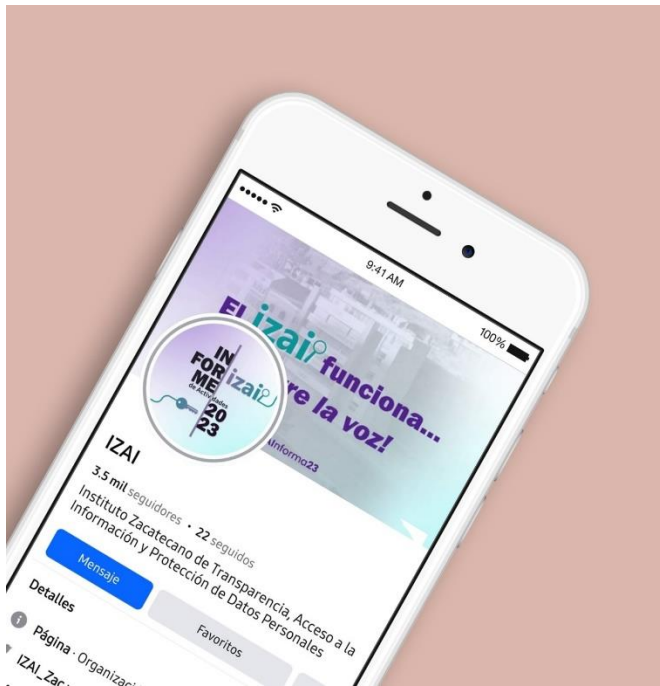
9:41 AM

100%

El izai funciona... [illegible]re la voz!

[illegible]Informa23

IN FOR ME de Actividades 20 23

izai

IZAI

3.5 mil seguidores • 22 seguidos

Instituto Zacatecano de Transparencia, Acceso a la Información y Protección de Datos Personales

Mensaje

Favoritos

Detalles

Página · Organizaci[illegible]

IZAI_Zac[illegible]